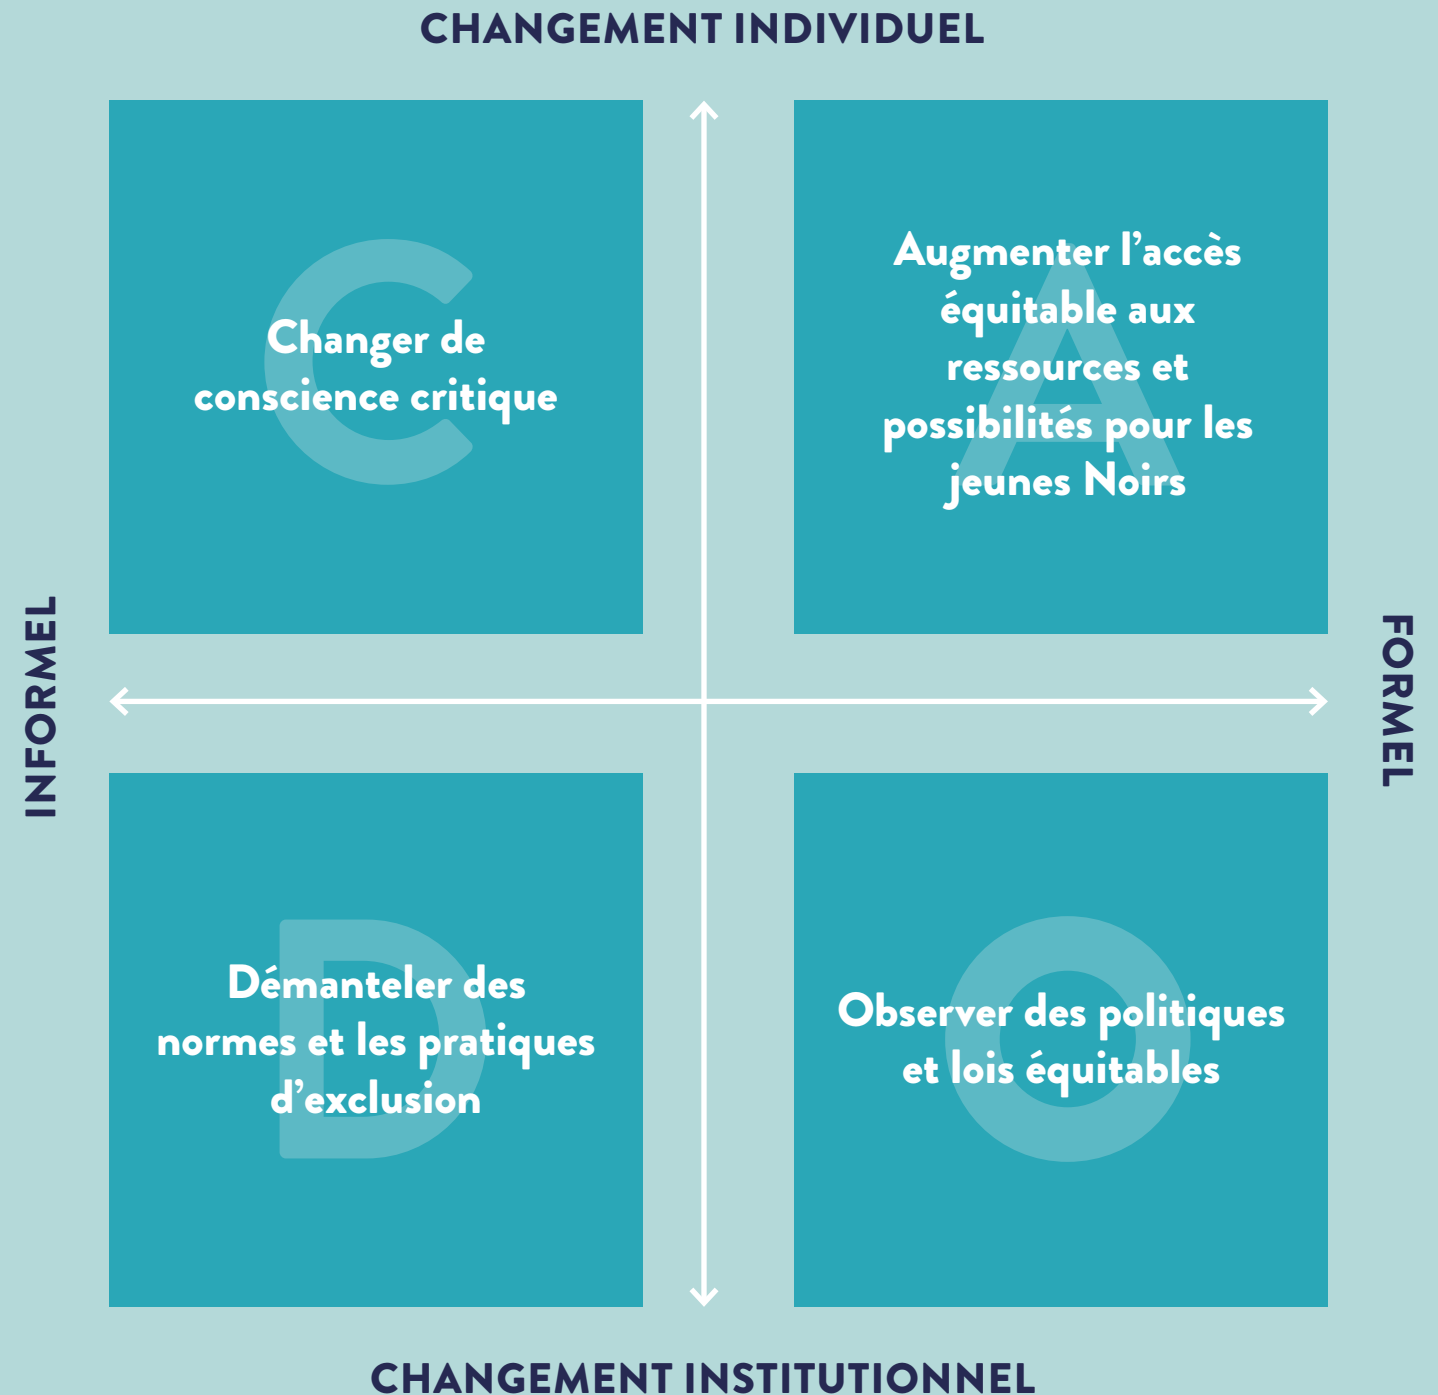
CHANGEMENT INDIVIDUEL

C

Changer de conscience critique

A

Augmenter l’accès équitable aux ressources et possibilités pour les jeunes Noirs

INFORMEL

FORMEL

D

Démanteler des normes et les pratiques d’exclusion

O

Observer des politiques et lois équitables

CHANGEMENT INSTITUTIONNEL